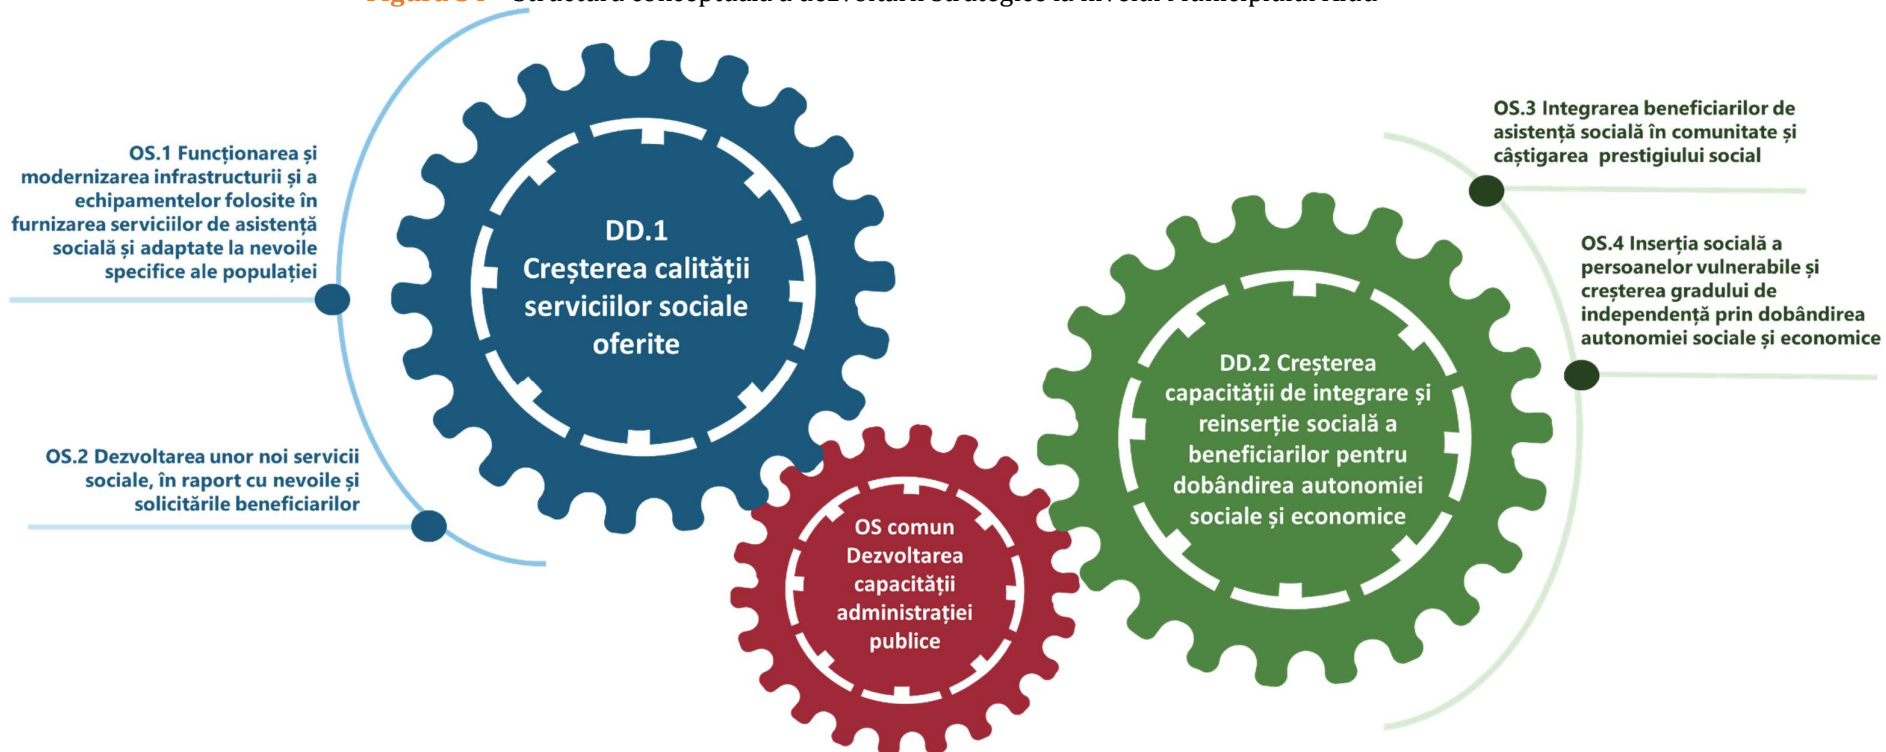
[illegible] Structura conceptuală a dezvoltării strategice la nivelul municipiului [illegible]

OS.1 Funcționarea și modernizarea infrastructurii și a echipamentelor folosite în furnizarea serviciilor de asistență socială și adaptate la nevoile specifice ale populației

OS.2 Dezvoltarea unor noi servicii sociale, în raport cu nevoile și solicitările beneficiarilor

DD.1 Creșterea calității serviciilor sociale oferite

OS comun Dezvoltarea capacității administrației publice

DD.2 Creșterea capacității de integrare și reinserție socială a beneficiarilor pentru dobândirea autonomiei sociale și economice

OS.3 Integrarea beneficiarilor de asistență socială în comunitate și câștigarea prestigiului social

OS.4 Inserția socială a persoanelor vulnerabile și creșterea gradului de independență prin dobândirea autonomiei sociale și economice